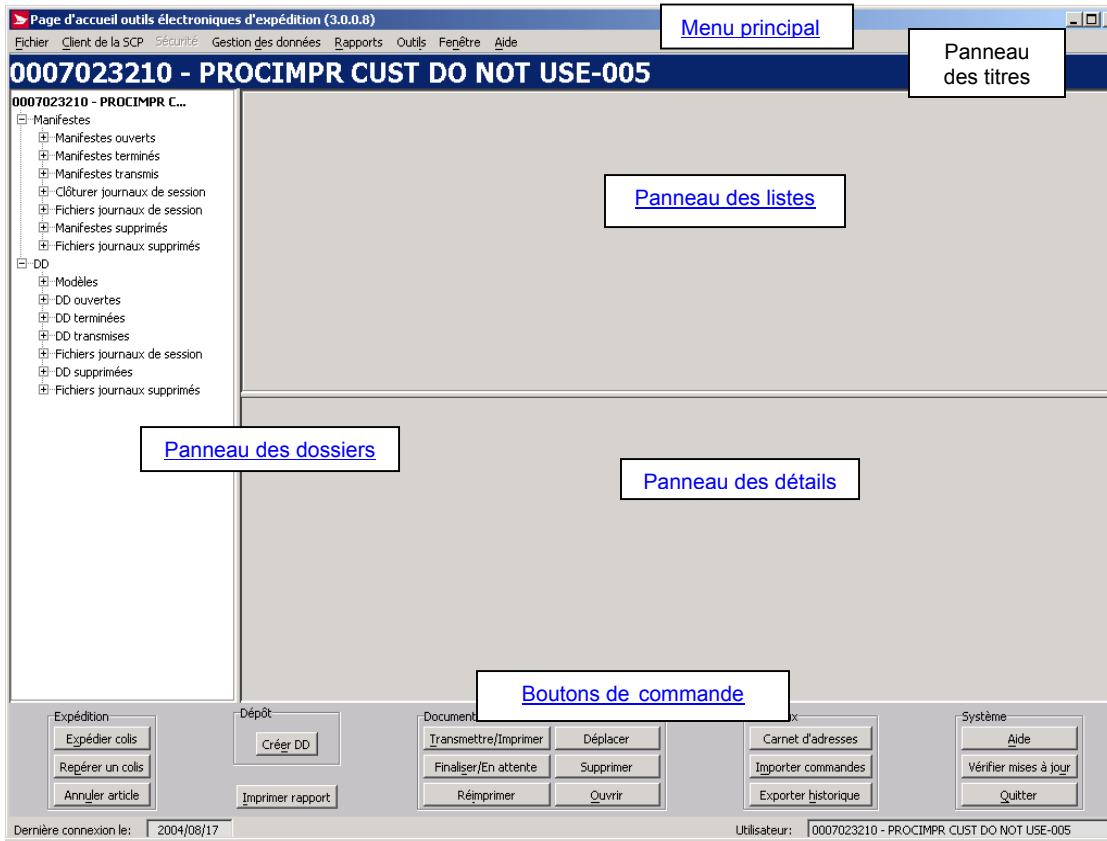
Page d'accueil outils électroniques d'expédition (3.0.0.8)

Menu principal

Fichier Client de la SCP Sécurité Gestion des données Rapports Outils Fenêtre Aide

Panneau des titres

0007023210 - PROCIMPR CUST DO NOT USE-005

0007023210 - PROCIMPR C...
Manifestes
Manifestes ouverts
Manifestes terminés
Manifestes transmis
Clôturer journaux de session
Fichiers journaux de session
Manifestes supprimés
Fichiers journaux supprimés
DD
Modèles
DD ouvertes
DD terminées
DD transmises
Fichiers journaux de session
DD supprimées
Fichiers journaux supprimés

Panneau des listes

Panneau des dossiers

Panneau des détails

Boutons de commande

Expédition
Expédier colis
Repérer un colis
Annuler article

Dépôt
Créer DD
Imprimer rapport

Document
Transmettre/Imprimer
Déplacer
Finaliser/En attente
Supprimer
Réimprimer
Ouvrir

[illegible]x
Carnet d'adresses
Importer commandes
Exporter historique

Système
Aide
Vérifier mises à jour
Quitter

Dernière connexion le: 2004/08/17

Utilisateur: 0007023210 - PROCIMPR CUST DO NOT USE-005